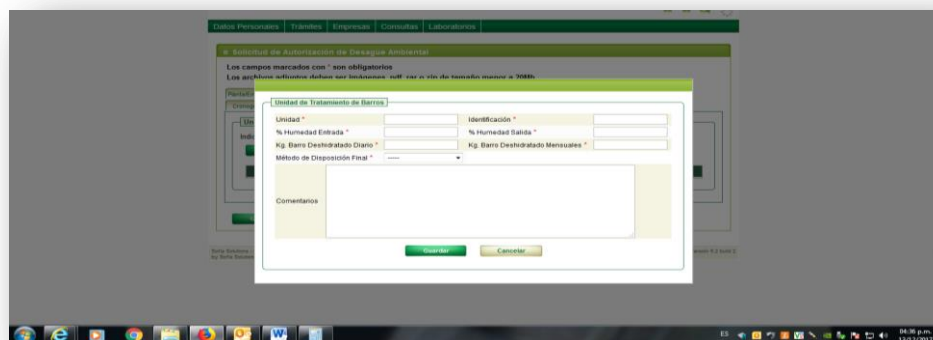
Datos Personales | Trámites | Empresas | Consultas | Laboratorios

» Solicitud de Autorización de Desagüe Ambiental

Los campos marcados con * son obligatorios
Los archivos adjuntos deben ser imágenes, pdf, rar o zip de tamaño menor a 20Mb

Unidad de Tratamiento de Barros

Unidad *
Identificación *
% Humedad Entrada *
% Humedad Salida *
Kg. Barro Deshidratado Diario *
Kg. Barro Deshidratado Mensuales *
Método de Disposición Final * -----
Comentarios

Guardar
Cancelar

ES
04:36 p.m.
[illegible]